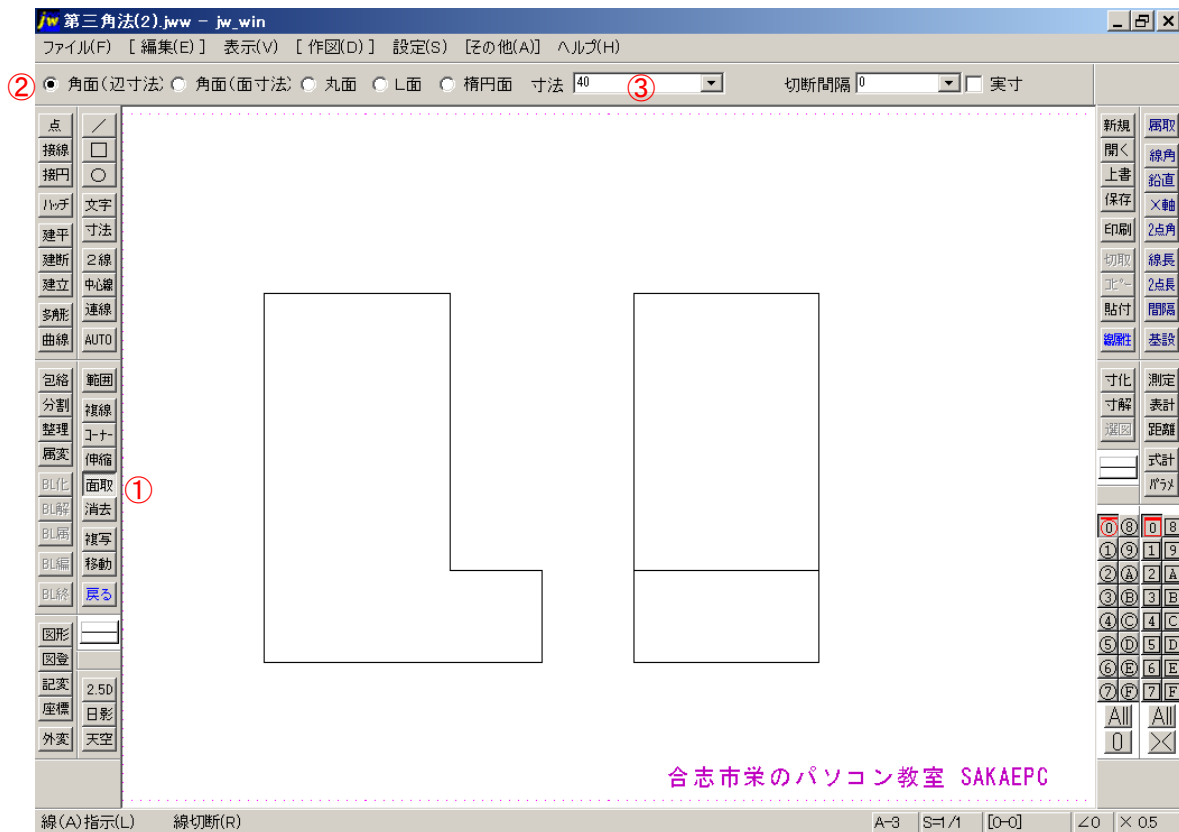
jw 第三角法(2).jww - jw_win

ファイル(F) [ 編集(E) ] 表示(V) [ 作図(D) ] 設定(S) [その他(A)] ヘルプ(H)

② 角面(辺寸法) 角面(面寸法) 丸面 L面 楕円面 寸法 40 ③ 切断間隔 0 実寸

点 ／
接線 □
接円 ○
ﾊｯﾁ 文字
建平 寸法
建断 2線
建立 中心線
多角形 連線
曲線 AUTO
包絡 範囲
分割 複線
整理 ｺｰﾅｰ
属変 伸縮
BL化 面取 ①
BL解 消去
BL属 複写
BL編 移動
BL終 戻る
図形
図登
記変 2.5D
座標 日影
外変 天空

新規 属取
開く 線角
上書 鉛直
保存 X軸
印刷 2点角
切取 線長
ｺﾋﾟｰ 2点長
貼付 間隔
線属性 基設
寸化 測定
寸解 表計
選図 距離
式計
ﾊﾟﾗﾒ

⓪ ⑧ 0 8
① ⑨ 1 9
② Ⓐ 2 A
③ Ⓑ 3 B
④ Ⓒ 4 C
⑤ Ⓓ 5 D
⑥ Ⓔ 6 E
⑦ Ⓕ 7 F
All All
0 X

合志市栄のパソコン教室 SAKAEPC

線(A)指示(L) 線切断(R) A-3 S=1/1 [0-0] ∠0 × 0.5